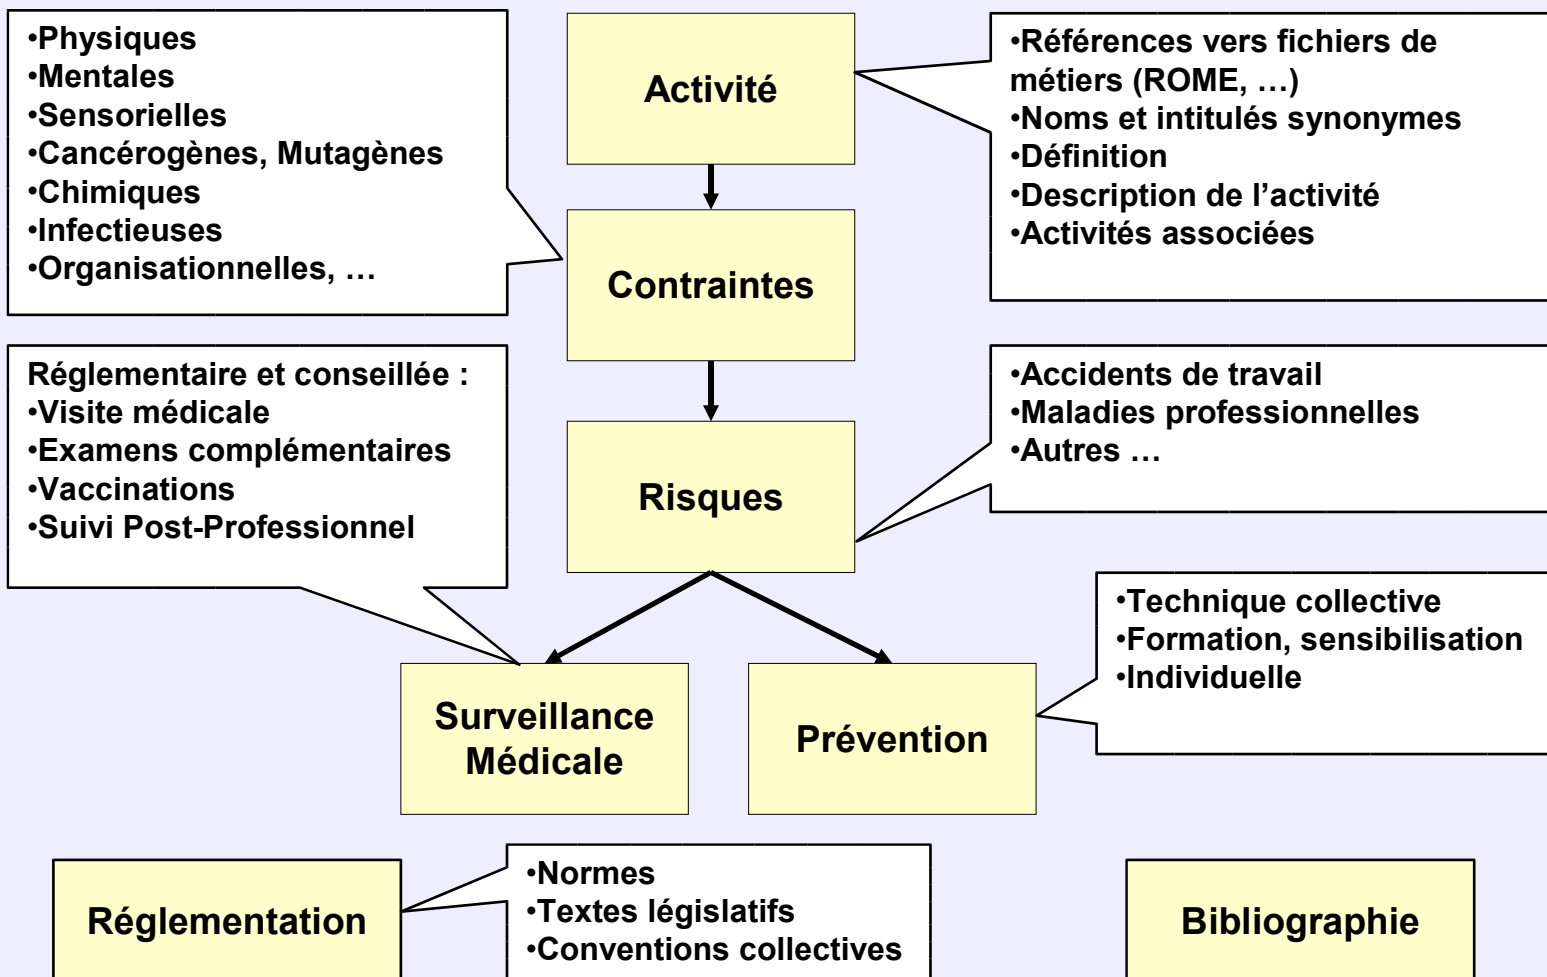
•Physiques
•Mentales
•Sensorielles
•Cancérogènes, Mutagènes
•Chimiques
•Infectieuses
•Organisationnelles, …

Activité

•Références vers fichiers de métiers (ROME, …)
•Noms et intitulés synonymes
•Définition
•Description de l’activité
•Activités associées

Contraintes

Réglementaire et conseillée :
•Visite médicale
•Examens complémentaires
•Vaccinations
•Suivi Post-Professionnel

Risques

•Accidents de travail
•Maladies professionnelles
•Autres …

•Technique collective
•Formation, sensibilisation
•Individuelle

Surveillance Médicale

Prévention

Réglementation

•Normes
•Textes législatifs
•Conventions collectives

Bibliographie